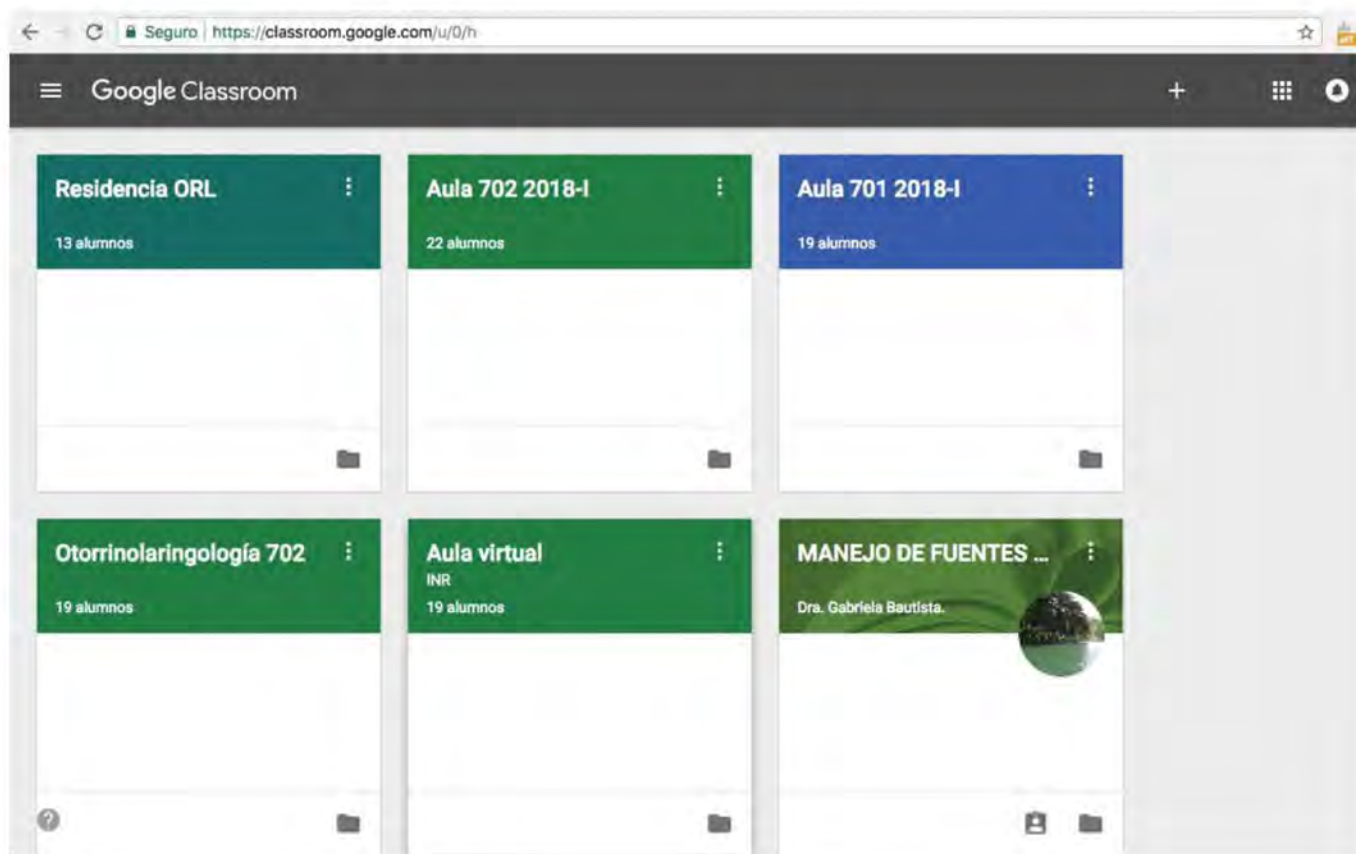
Seguro | https://classroom.google.com/u/0/h

Google Classroom

Residencia ORL
13 alumnos

Aula 702 2018-I
22 alumnos

Aula 701 2018-I
19 alumnos

Otorrinolaringología 702
19 alumnos

Aula virtual
INR
19 alumnos

MANEJO DE FUENTES ...
Dra. Gabriela Bautista.